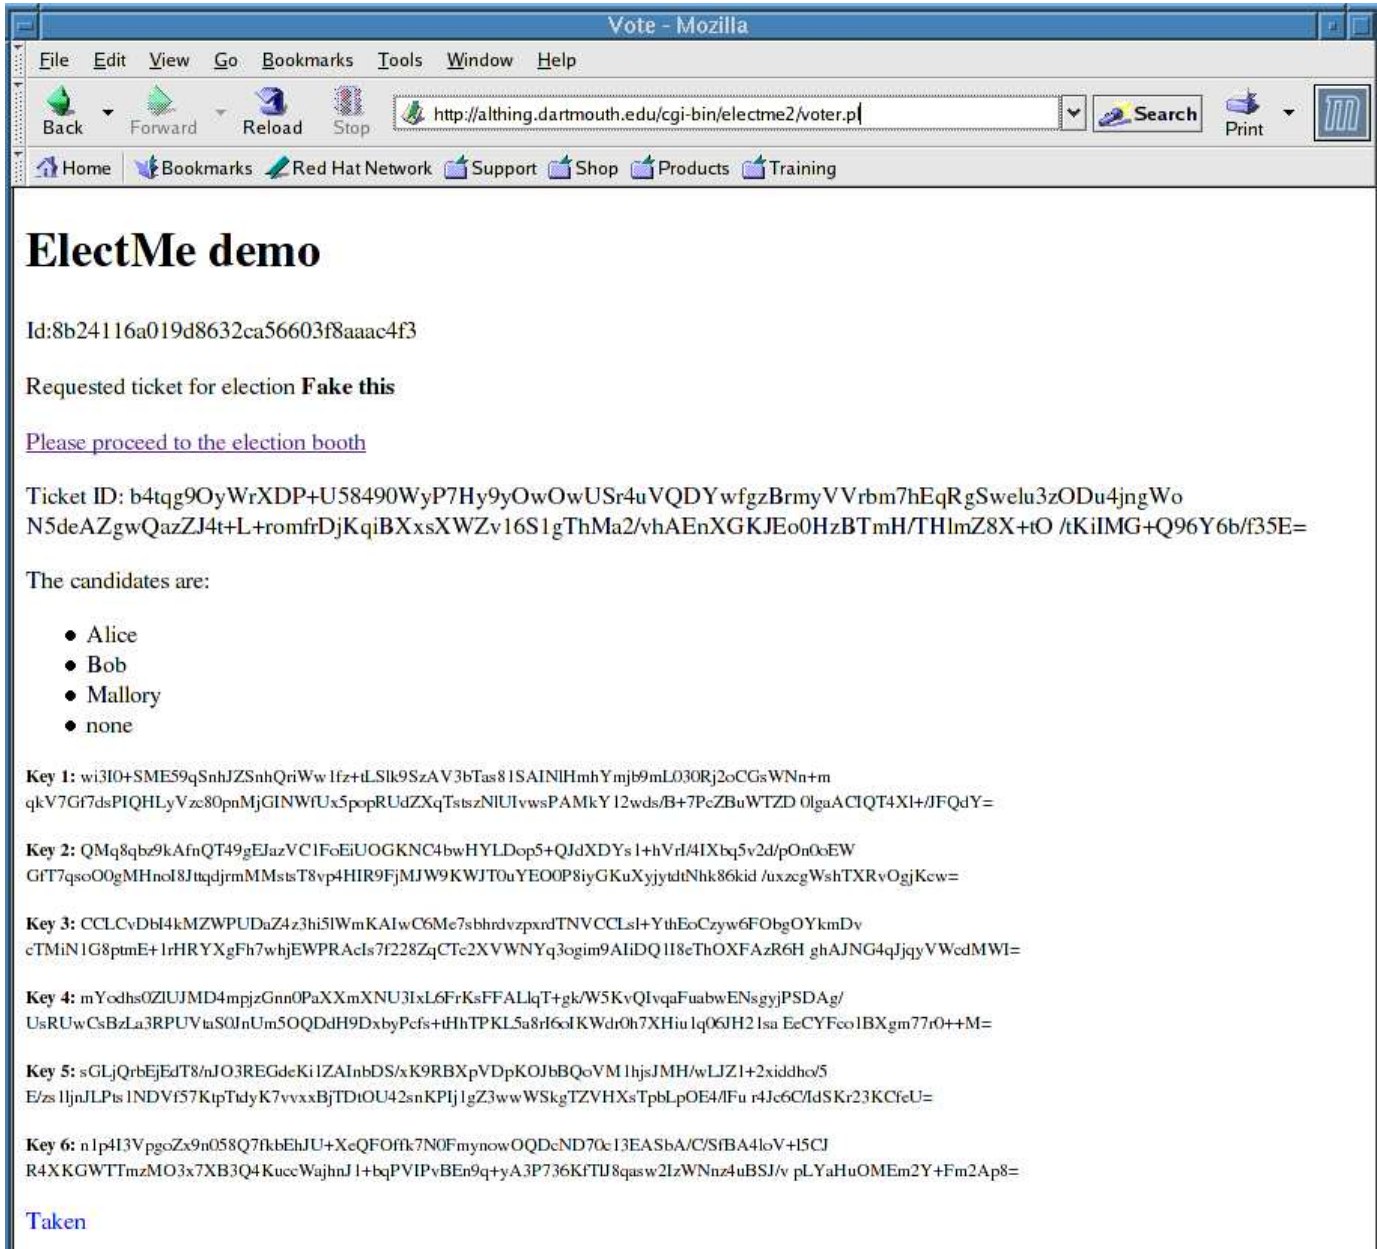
Vote - Mozilla

File Edit View Go Bookmarks Tools Window Help

Back Forward Reload Stop http://althing.dartmouth.edu/cgi-bin/electme2/voter.pl Search Print

Home Bookmarks Red Hat Network Support Shop Products Training

ElectMe demo

Id:8b24116a019d8632ca56603f8aaac4f3

Requested ticket for election **Fake this**

Please proceed to the election booth

Ticket ID: b4tqg9OyWrXDP+U58490WyP7Hy9yOwOwUSr4uVQDYwfgzBrmyVVrbm7hEqRgSwelu3zODu4jngWo N5deAZgwQazZJ4t+L+romfrDjKqiBXxsXWZv16S1gThMa2/vhAEnXGKJEo0HzBTmH/THlmZ8X+tO /tKiIMG+Q96Y6b/f35E=

The candidates are:

- Alice
- Bob
- Mallory
- none

**Key 1:** wi3I0+SME59qSnhJZSnhQriWw1fz+tLSlk9SzAV3bTas81SAINlHmhYmjb9mL030Rj2oCGsWNn+m qkV7Gf7dsPIQHLyVzc80pnMjGINWfUx5popRUdZXqTstszNlUIvwsPAMkY12wds/B+7PcZBuWTZD 0lgaACIQT4XI+/JFQdY=

**Key 2:** QMq8qbz9kAfnQT49gEJazVC1FoEiUOGKNC4bwHYLDop5+QJdXDYs1+hVrI/4IXbq5v2d/pOn0oEW GfT7qsoO0gMHnol8JttqdjrmMMstsT8vp4HIR9FjMJW9KWJT0uYEO0P8iyGKuXyjytdtNhk86kid /uxzcgWshTXRvOgjKcw=

**Key 3:** CCLCvDbI4kMZWPUDaZ4z3hi5lWmKAIwC6Me7sbhrdvzpxrdTNVCCLsl+YthEoCzyw6FObgOYkmDv cTMiN1G8ptmE+1rHRYXgFh7whjEWPRAcIs7f228ZqCTc2XVWNYq3ogim9AIiDQ1I8eThOXFAzR6H ghAJNG4qJjqyVWcdMWI=

**Key 4:** mYodhs0ZlUJMD4mpjzGnn0PaXXmXNU3IxL6FrKsFFALlqT+gk/W5KvQIvqaFuabwENsgyjPSDAg/ UsRUwCsBzLa3RPUVtaS0JnUm5OQDdH9DxbyPcfs+tHhTPKL5a8rI6oIKWdr0h7XHiu1q06JH21sa EeCYFco1BXgm77r0++M=

**Key 5:** sGLjQrbEjEdT8/nJO3REGdeKi1ZAInbDS/xK9RBXpVDpKOJbBQoVM1hjsJMH/wLJZ1+2xiddho/5 E/zs1ljnJLPts1NDVf57KtpTtdyK7vvxxBjTDtOU42snKPIj1gZ3wwWSkgTZVHXsTpbLpOE4/lFu r4Jc6C/IdSKr23KCfeU=

**Key 6:** n1p4I3VpgoZx9n058Q7fkbEhJU+XeQFOffk7N0FmynowOQDcND70c13EASbA/C/SfBA4loV+I5CJ R4XKGWTTmzMO3x7XB3Q4KuccWajhnJ1+bqPVIPvBEn9q+yA3P736KfTIJ8qasw2IzWNnz4uBSJ/v pLYaHuOMEm2Y+Fm2Ap8=

Taken